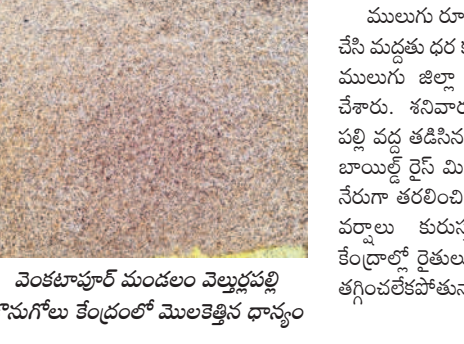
వెంకటాపూర్ మండలం వెల్తుర్లపల్లి
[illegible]నుగోలు కేంద్రంలో మొలకెత్తిన ధాన్యం

ములుగు రూ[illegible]
చేసి మద్దతు ధర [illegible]
ములుగు జిల్లా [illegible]
చేశారు. శనివార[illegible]
పల్లి వద్ద తడిసిన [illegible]
బాయిల్డ్ రైస్ మి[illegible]
నేరుగా తరలించి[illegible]
వర్షాలు కురుస్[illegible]
కేంద్రాల్లో రైతుల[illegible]
తగ్గించలేకపోతున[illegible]